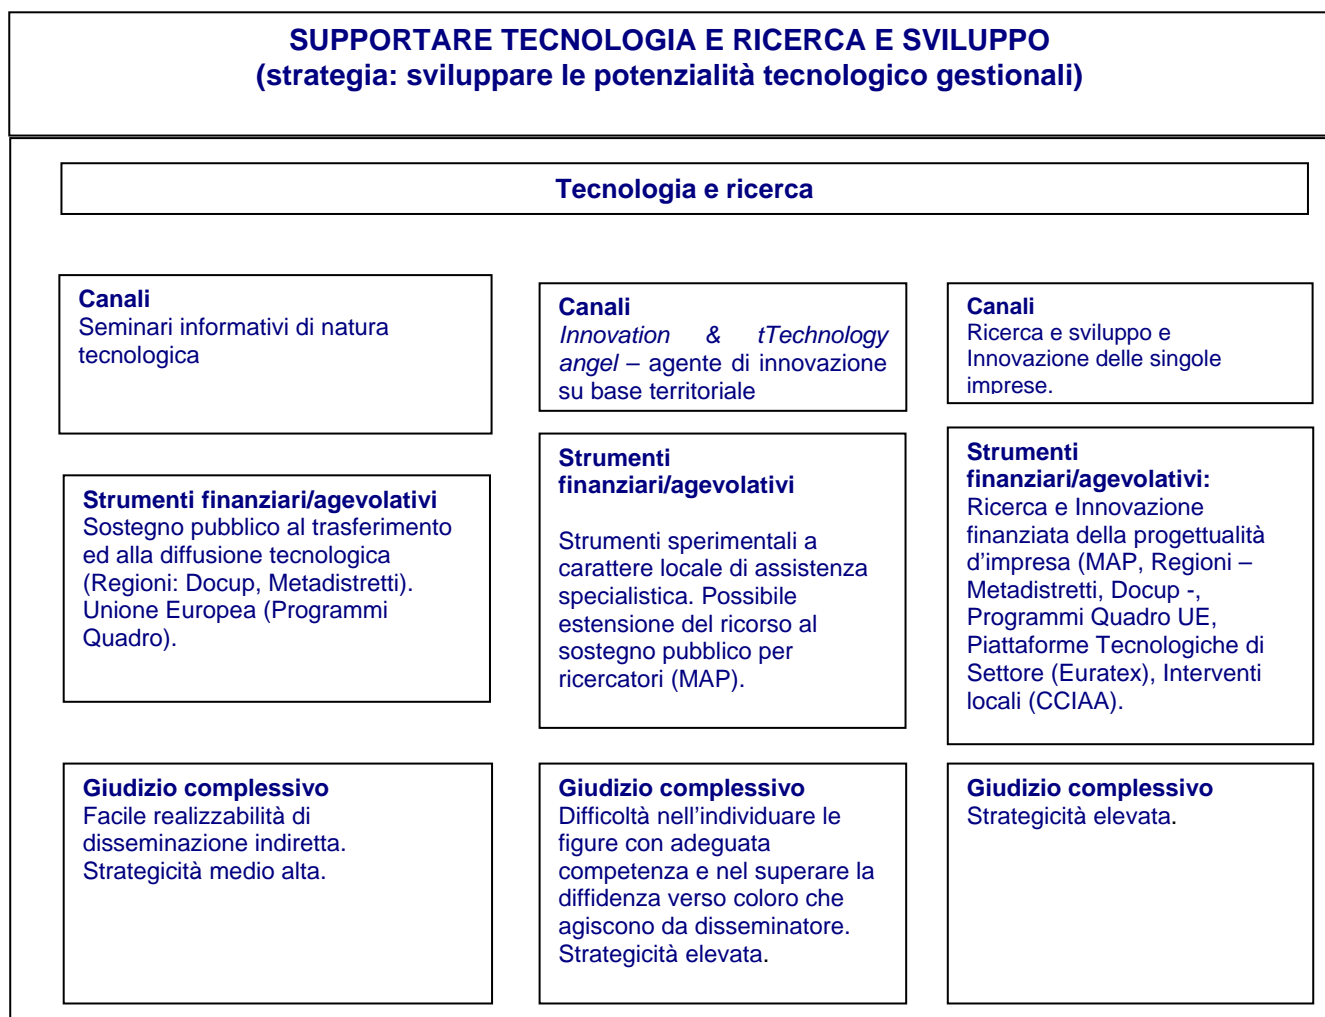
SUPPORTARE TECNOLOGIA E RICERCA E SVILUPPO
(strategia: sviluppare le potenzialità tecnologico gestionali)

Tecnologia e ricerca

Canali
Seminari informativi di natura tecnologica

Strumenti finanziari/agevolativi
Sostegno pubblico al trasferimento ed alla diffusione tecnologica (Regioni: Docup, Metadistretti). Unione Europea (Programmi Quadro).

Giudizio complessivo
Facile realizzabilità di disseminazione indiretta. Strategicità medio alta.

Canali
*Innovation & tTechnology angel* – agente di innovazione su base territoriale

Strumenti finanziari/agevolativi

Strumenti sperimentali a carattere locale di assistenza specialistica. Possibile estensione del ricorso al sostegno pubblico per ricercatori (MAP).

Giudizio complessivo
Difficoltà nell'individuare le figure con adeguata competenza e nel superare la diffidenza verso coloro che agiscono da disseminatore. Strategicità elevata.

Canali
Ricerca e sviluppo e Innovazione delle singole imprese.

Strumenti finanziari/agevolativi:
Ricerca e Innovazione finanziata della progettualità d'impresa (MAP, Regioni – Metadistretti, Docup -, Programmi Quadro UE, Piattaforme Tecnologiche di Settore (Euratex), Interventi locali (CCIAA).

Giudizio complessivo
Strategicità elevata.